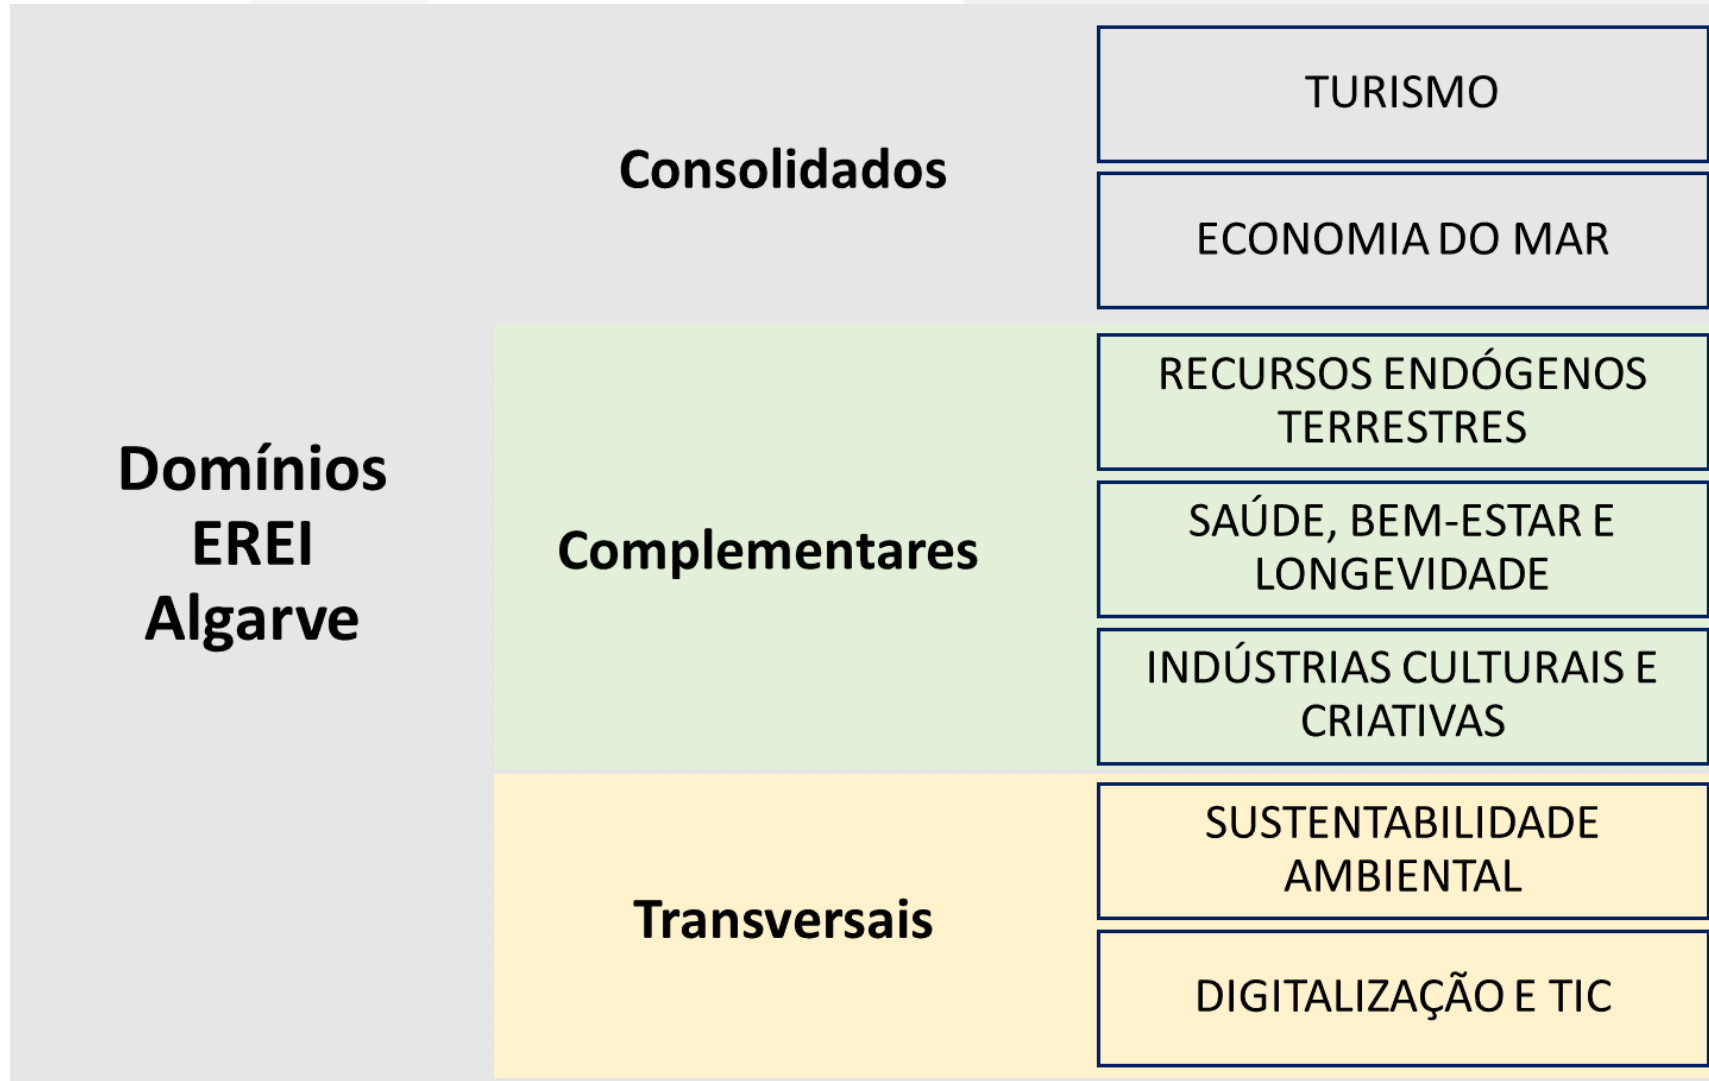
Domínios EREI Algarve

Consolidados

TURISMO

ECONOMIA DO MAR

Complementares

RECURSOS ENDÓGENOS TERRESTRES

SAÚDE, BEM-ESTAR E LONGEVIDADE

INDÚSTRIAS CULTURAIS E CRIATIVAS

Transversais

SUSTENTABILIDADE AMBIENTAL

DIGITALIZAÇÃO E TIC